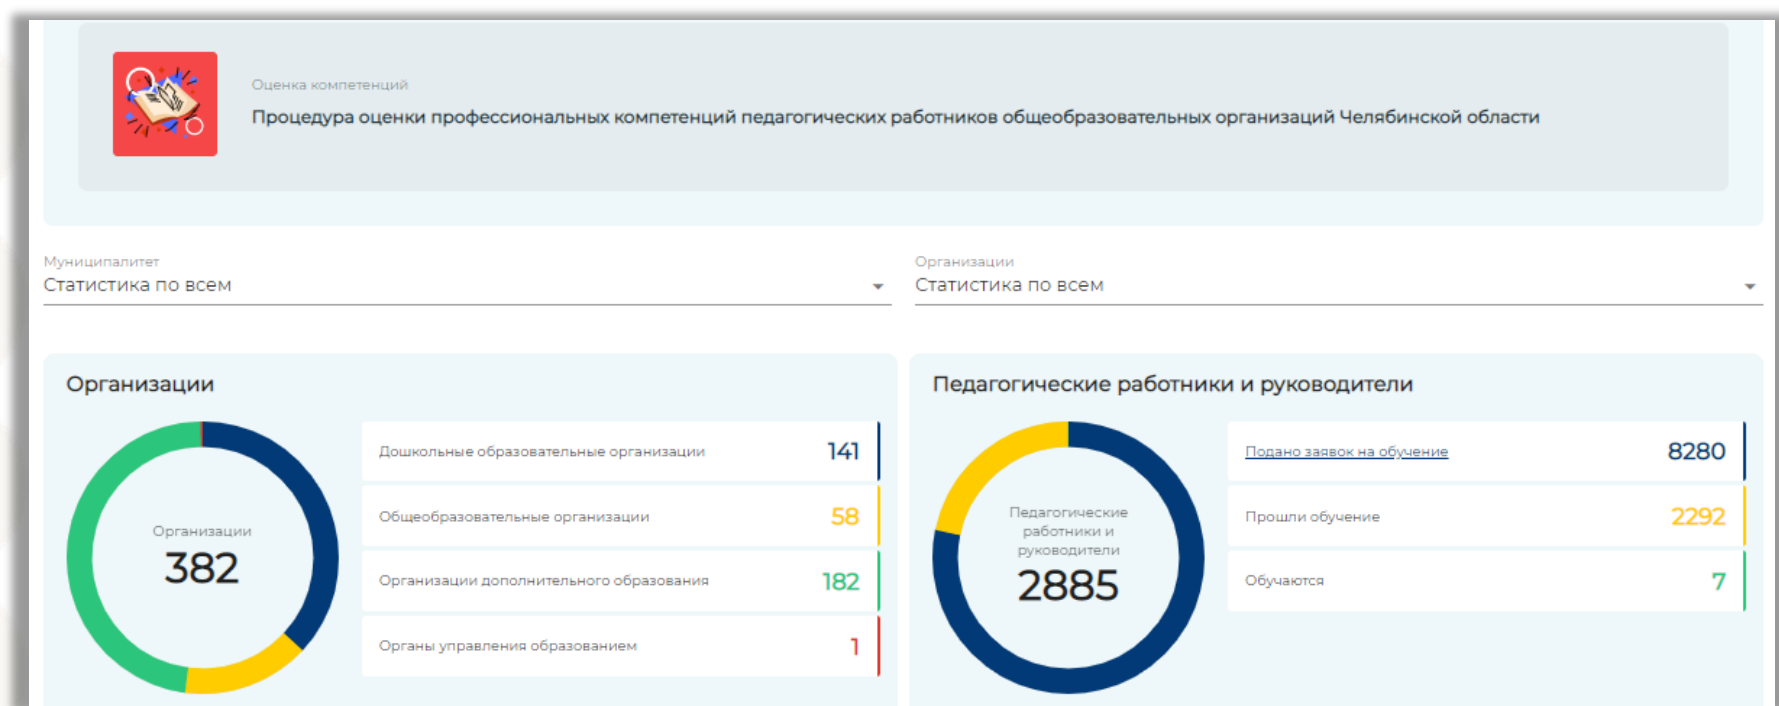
Оценка компетенций

Процедура оценки профессиональных компетенций педагогических работников общеобразовательных организаций Челябинской области

Муниципалитет
Статистика по всем

Организации
Статистика по всем

Организации

Организации
382

| Дошкольные образовательные организации | 141 |
|---|---|
| Общеобразовательные организации | 58 |
| Организации дополнительного образования | 182 |
| Органы управления образованием | 1 |

Педагогические работники и руководители

Педагогические работники и руководители
2885

| Подано заявок на обучение | 8280 |
|---|---|
| Прошли обучение | 2292 |
| Обучаются | 7 |